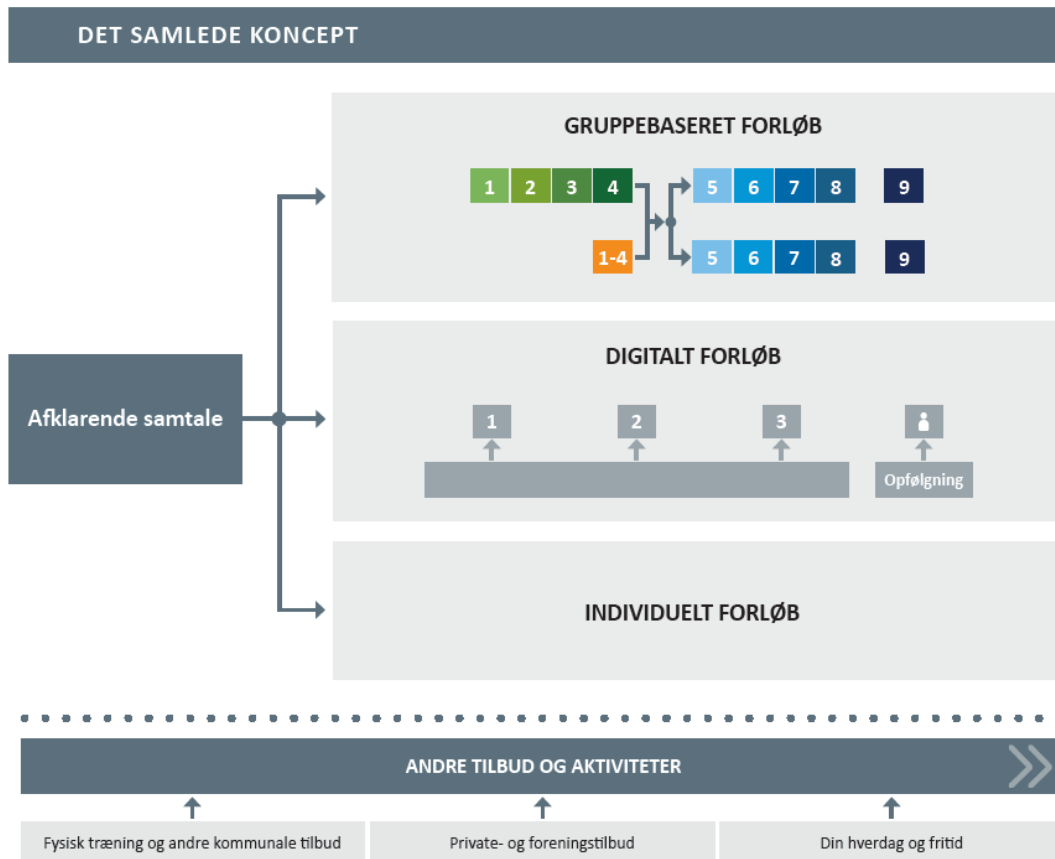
DET SAMLEDE KONCEPT

Afklarende samtale

GRUPPEBASERET FORLØB

1 2 3 4

1-4

5 6 7 8 9

5 6 7 8 9

DIGITALT FORLØB

1 2 3

Opfølgning

INDIVIDUELT FORLØB

ANDRE TILBUD OG AKTIVITETER

Fysisk træning og andre kommunale tilbud

Private- og foreningstilbud

Din hverdag og fritid